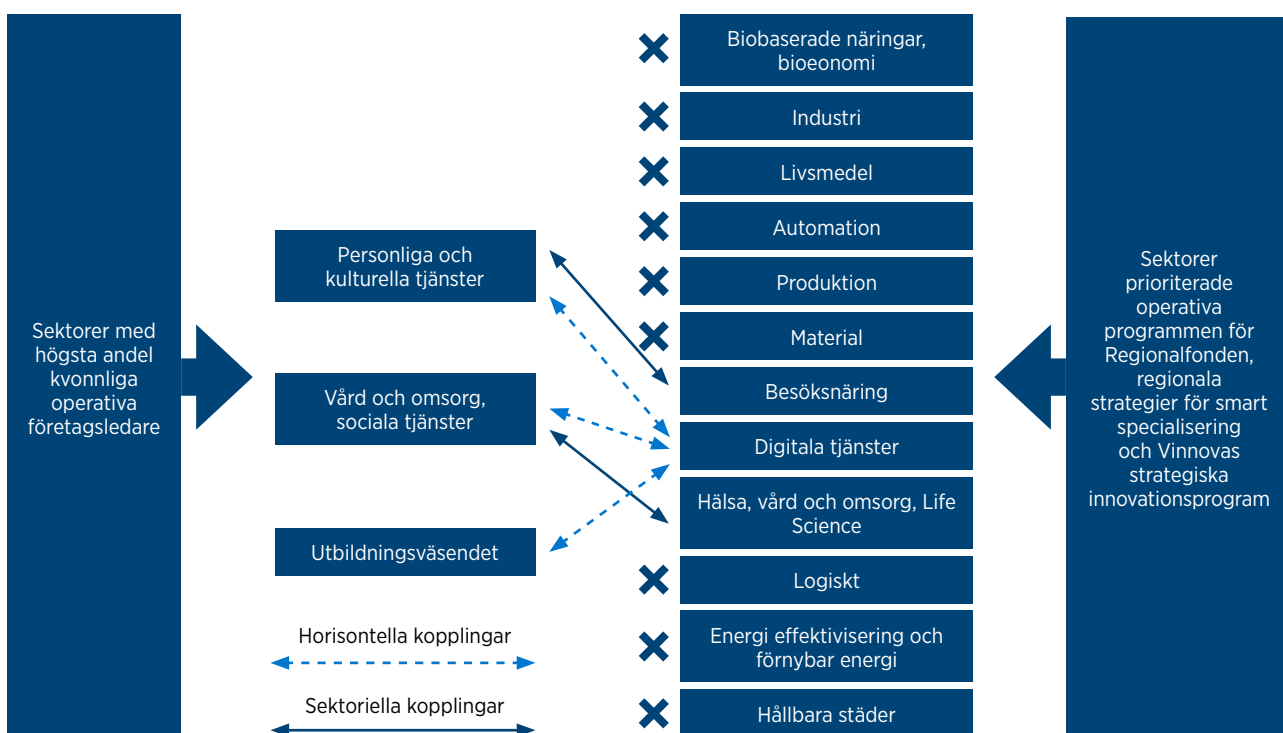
Sektorer med högsta andel kvonnliga operativa företagsledare

Personliga och kulturella tjänster

Vård och omsorg, sociala tjänster

Utbildningsväsendet

Horisontella kopplingar

Sektoriella kopplingar

Biobaserade näringar, bioeonomi

Industri

Livsmedel

Automation

Produktion

Material

Besöksnäring

Digitala tjänster

Hälsa, vård och omsorg, Life Science

Logiskt

Energi effektivisering och förnybar energi

Hållbara städer

Sektorer prioriterade operativa programmen för Regionalfonden, regionala strategier för smart specialisering och Vinnovas strategiska innovationsprogram